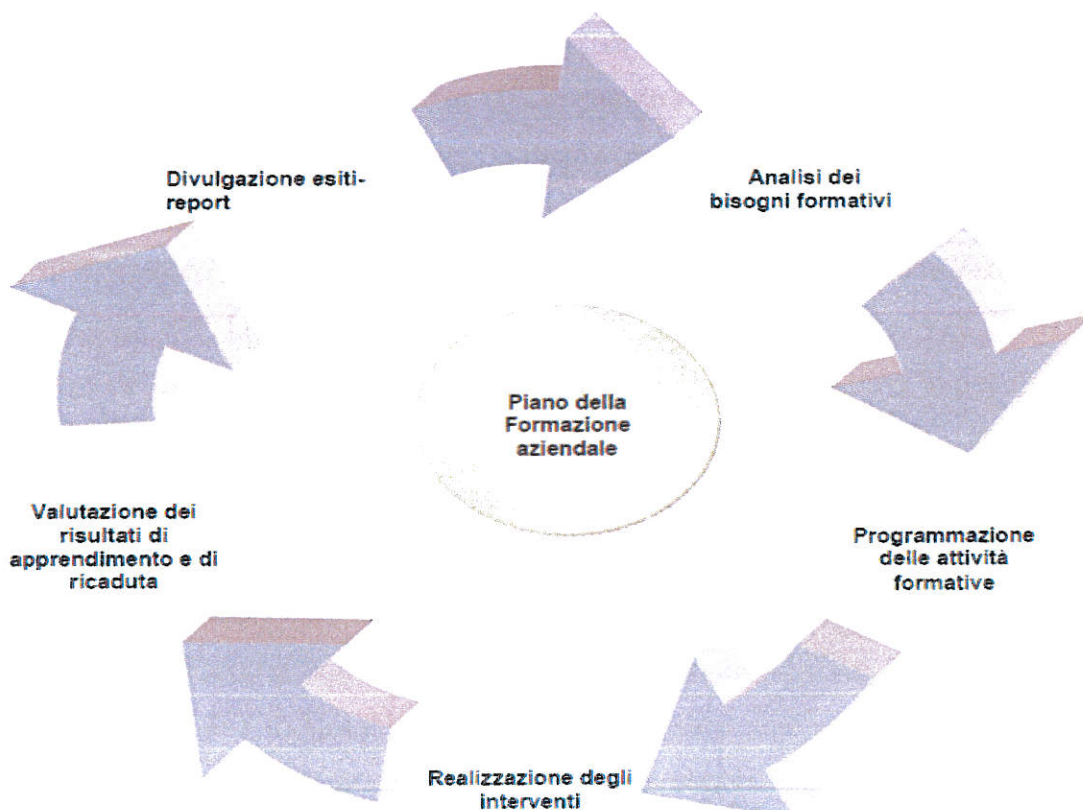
Divulgazione esiti-report

Analisi dei bisogni formativi

Piano della Formazione aziendale

Valutazione dei risultati di apprendimento e di ricaduta

Programmazione delle attività formative

Realizzazione degli interventi